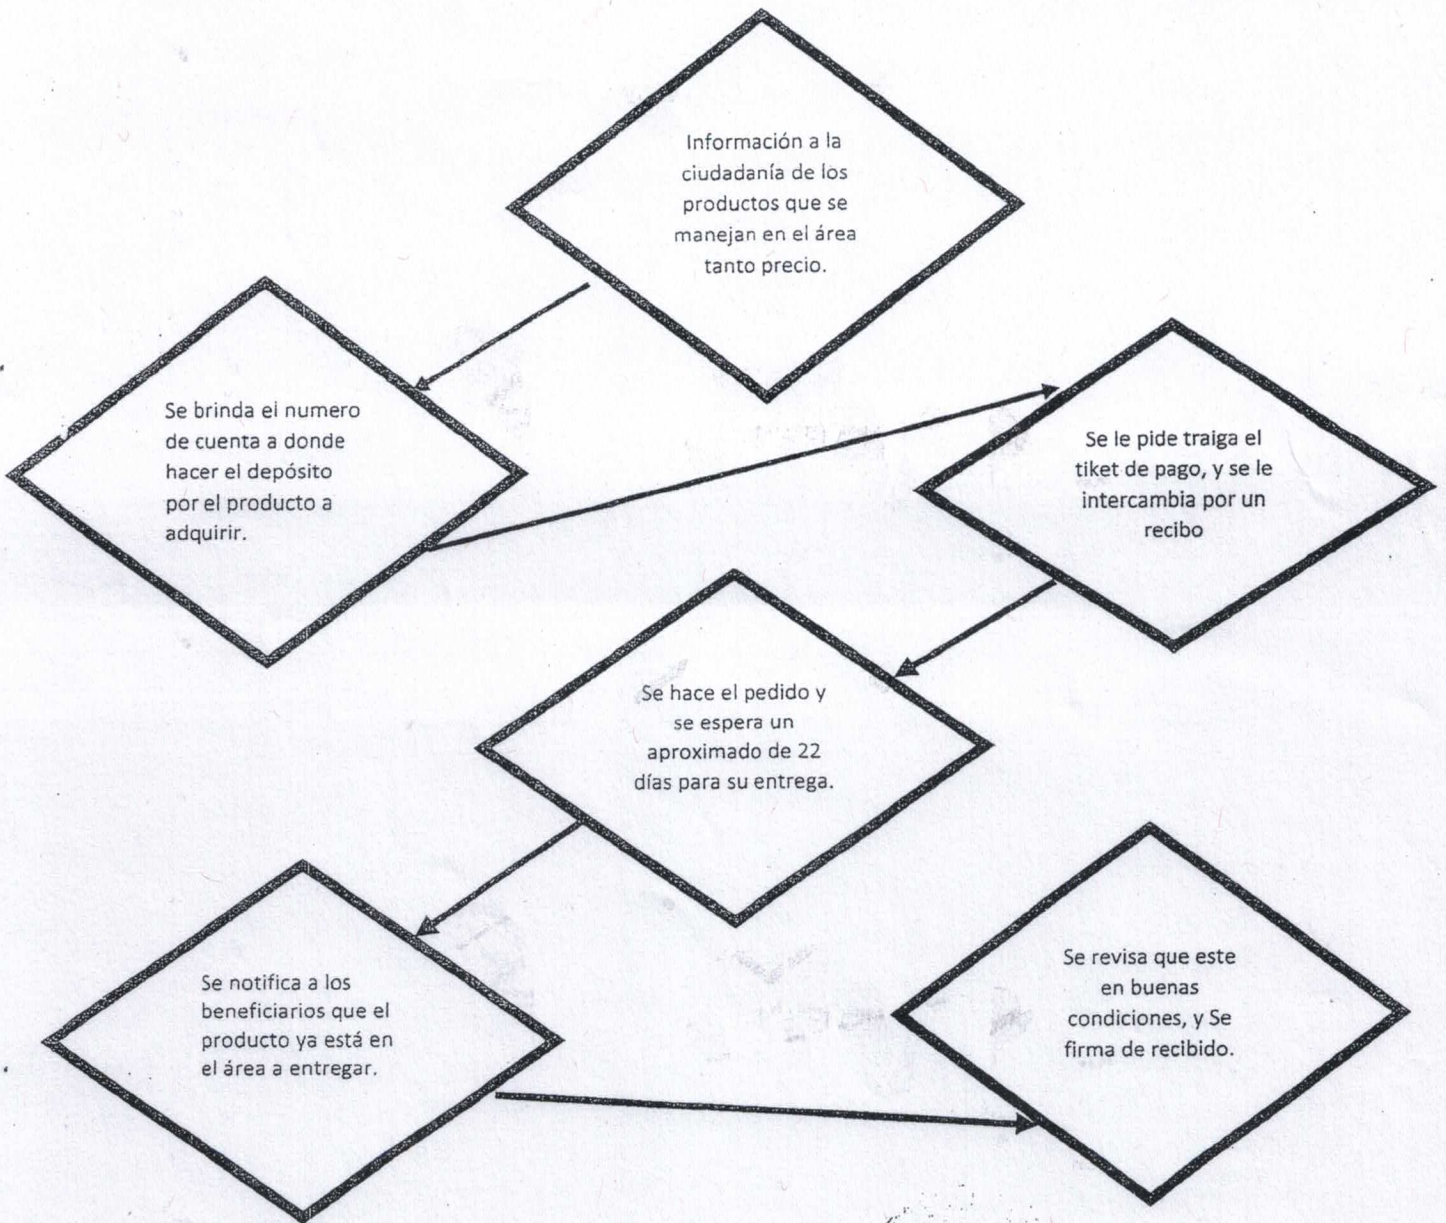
Información a la ciudadanía de los productos que se manejan en el área tanto precio.

Se brinda el numero de cuenta a donde hacer el depósito por el producto a adquirir.

Se le pide traiga el tiket de pago, y se le intercambia por un recibo

Se hace el pedido y se espera un aproximado de 22 días para su entrega.

Se notifica a los beneficiarios que el producto ya está en el área a entregar.

Se revisa que este en buenas condiciones, y Se firma de recibido.